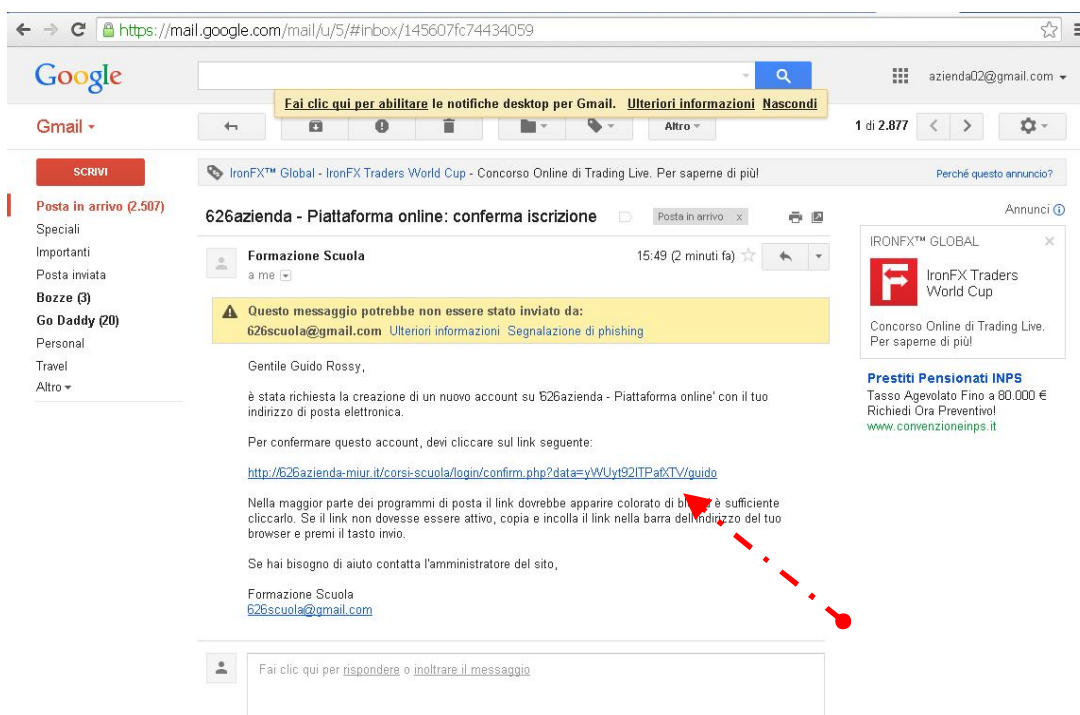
https://mail.google.com/mail/u/5/#inbox/145607fc74434059

Google

azienda02@gmail.com

Fai clic qui per abilitare le notifiche desktop per Gmail. Ulteriori informazioni Nascondi

Gmail

Altro

1 di 2.877

SCRIVI

Posta in arrivo (2.507)
Speciali
Importanti
Posta inviata
Bozze (3)
Go Daddy (20)
Personal
Travel
Altro

IronFX™ Global - IronFX Traders World Cup - Concorso Online di Trading Live. Per saperne di più!

Perché questo annuncio?

626azienda - Piattaforma online: conferma iscrizione

Posta in arrivo x

Formazione Scuola
a me

15:49 (2 minuti fa)

Questo messaggio potrebbe non essere stato inviato da:
626scuola@gmail.com Ulteriori informazioni Segnalazione di phishing

Gentile Guido Rossy,

è stata richiesta la creazione di un nuovo account su '626azienda - Piattaforma online' con il tuo indirizzo di posta elettronica.

Per confermare questo account, devi cliccare sul link seguente:

http://626azienda-miur.it/corsi-scuola/login/confirm.php?data=yWUyt92ITPafXTV/guido

Nella maggior parte dei programmi di posta il link dovrebbe apparire colorato di b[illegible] è sufficiente cliccarlo. Se il link non dovesse essere attivo, copia e incolla il link nella barra dell'indirizzo del tuo browser e premi il tasto invio.

Se hai bisogno di aiuto contatta l'amministratore del sito,

Formazione Scuola
626scuola@gmail.com

Fai clic qui per rispondere o inoltrare il messaggio

Annunci

IRONFX™ GLOBAL

IronFX Traders World Cup

Concorso Online di Trading Live. Per saperne di più!

Prestiti Pensionati INPS
Tasso Agevolato Fino a 80.000 €
Richiedi Ora Preventivo!
www.convenzioneinps.it